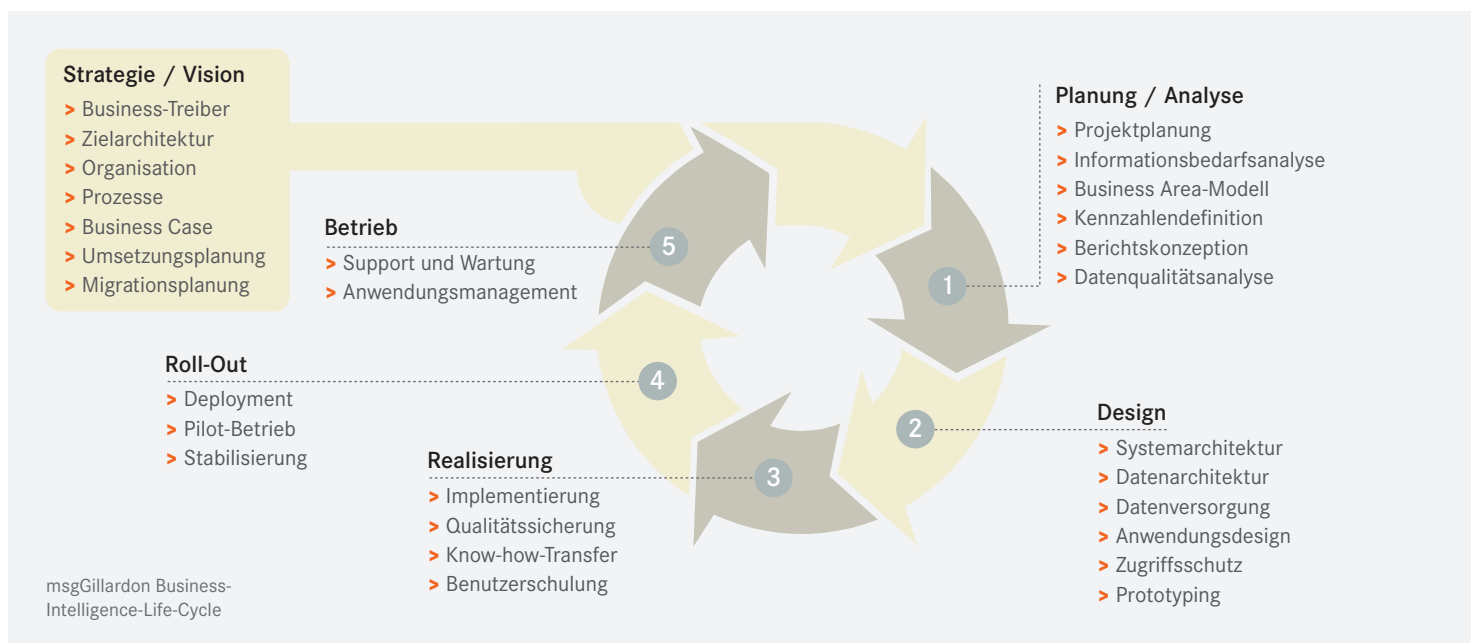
Strategie / Vision
> Business-Treiber
> Zielarchitektur
> Organisation
> Prozesse
> Business Case
> Umsetzungsplanung
> Migrationsplanung

Planung / Analyse
> Projektplanung
> Informationsbedarfsanalyse
> Business Area-Modell
> Kennzahlendefinition
> Berichtskonzeption
> Datenqualitätsanalyse

Betrieb
> Support und Wartung
> Anwendungsmanagement

5

1

Roll-Out
> Deployment
> Pilot-Betrieb
> Stabilisierung

4

2

Design
> Systemarchitektur
> Datenarchitektur
> Datenversorgung
> Anwendungsdesign
> Zugriffsschutz
> Prototyping

Realisierung
> Implementierung
> Qualitätssicherung
> Know-how-Transfer
> Benutzerschulung

3

msgGillardon Business-Intelligence-Life-Cycle